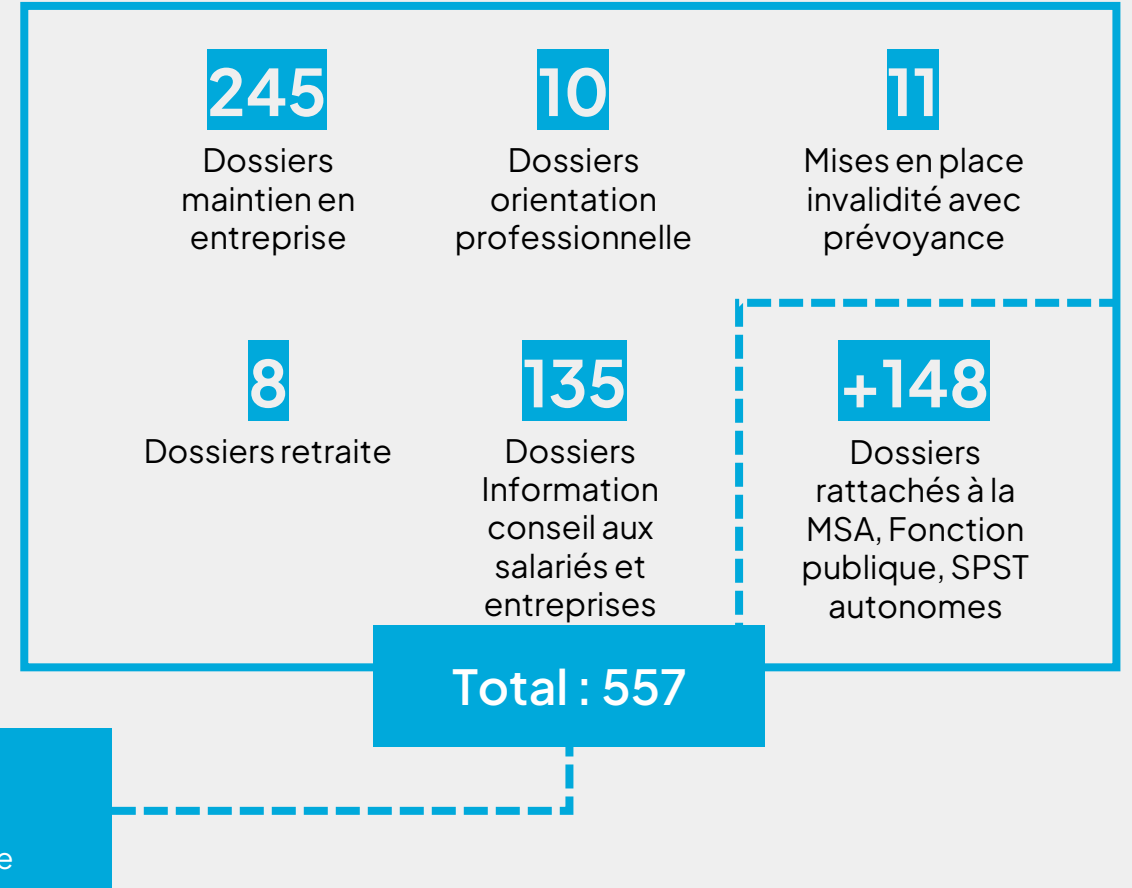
245
Dossiers maintien en entreprise

10
Dossiers orientation professionnelle

11
Mises en place invalidité avec prévoyance

8
Dossiers retraite

135
Dossiers Information conseil aux salariés et entreprises

+148
Dossiers rattachés à la MSA, Fonction publique, SPST autonomes

Total : 557

e